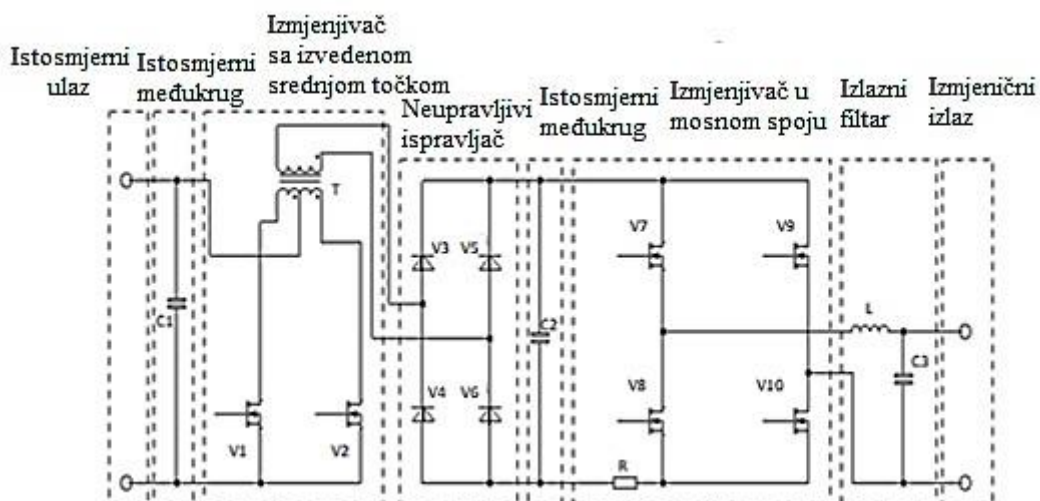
Istosmjerni ulaz
Istosmjerni međukrug
Izmjenjivač sa izvedenom srednjom točkom
Neupravljivi ispravljač
Istosmjerni međukrug
Izmjenjivač u mosnom spoju
Izlazni filtar
Izmjenični izlaz

T
C1
V1
V2
V3
V5
V4
V6
C2
V7
V8
V9
V10
R
L
C3